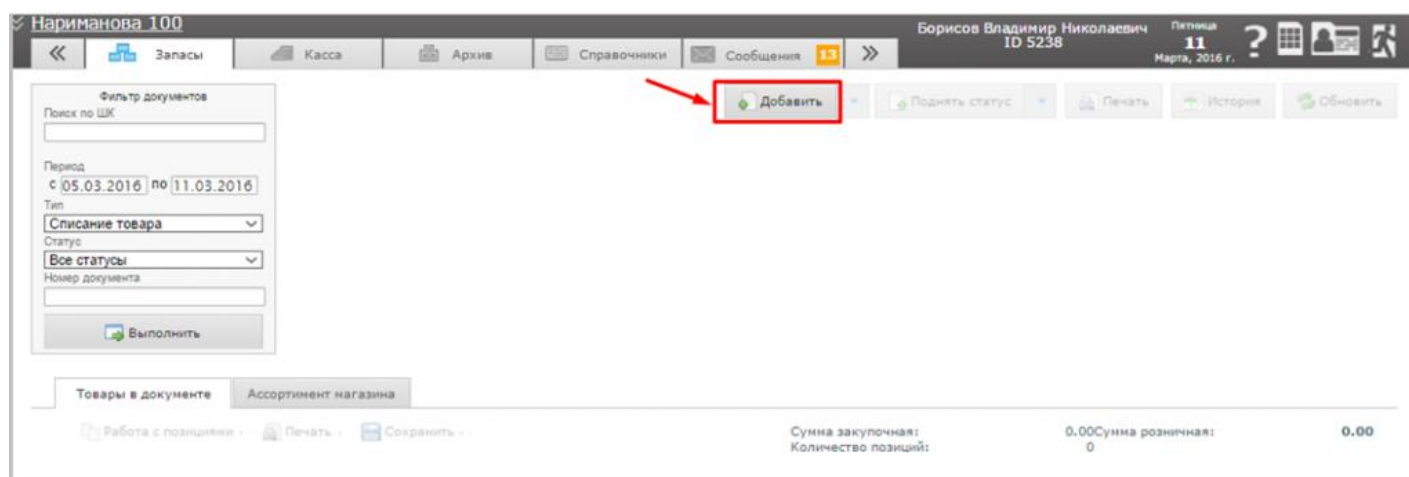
Нариманова 100

«

Запасы

Касса

Архив

Справочники

Сообщения 13

»

Борисов Владимир Николаевич
ID 5238

Пятница
11
Марта, 2016 г.

?

Фильтр документов
Поиск по ШК

Период
с 05.03.2016 по 11.03.2016
Тип
Списание товара
Статус
Все статусы
Номер документа

Выполнить

Добавить

Поднять статус

Печать

История

Обновить

Товары в документе

Ассортимент магазина

Работа с позициями

Печать

Сохранить

Сумма закупочная: 0.00
Количество позиций: 0

Сумма розничная: 0.00